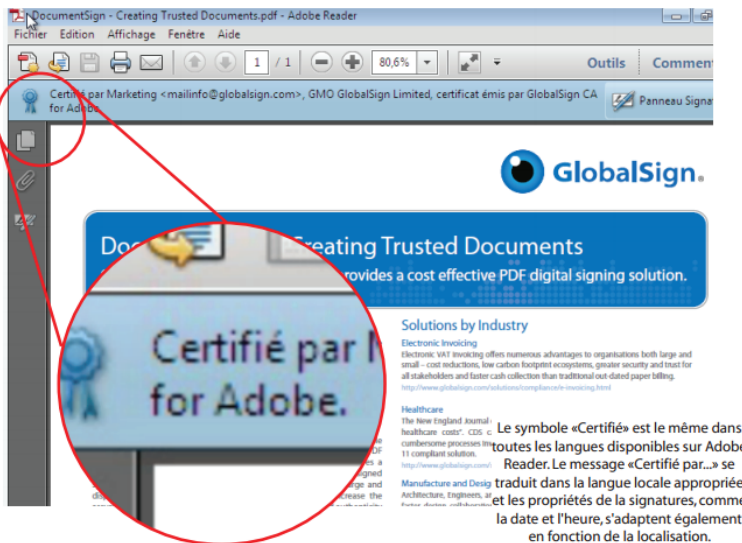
DocumentSign - Creating Trusted Documents.pdf - Adobe Reader

Fichier Edition Affichage Fenêtre Aide

1 / 1 80,6% Outils Comment

Certifié par Marketing <mailinfo@globalsign.com>, GMO GlobalSign Limited, certificat émis par GlobalSign CA for Adobe

Panneau Signa

GlobalSign.

Doc Creating Trusted Documents

provides a cost effective PDF digital signing solution.

Certifié par M
for Adobe.

Solutions by Industry

Electronic Invoicing

Electronic VAT invoicing offers numerous advantages to organisations both large and small – cost reductions, low carbon footprint ecosystems, greater security and trust for all stakeholders and faster cash collection than traditional out-dated paper billing.

http://www.globalsign.com/solutions/compliance/e-invoicing.html

Healthcare

The New England Journal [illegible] healthcare costs". CDS c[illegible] cumbersome processes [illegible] 11 compliant solution.

http://www.globalsign.com/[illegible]

Manufacture and Desig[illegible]

Architecture, Engineers, a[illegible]

Le symbole «Certifié» est le même dans toutes les langues disponibles sur Adobe Reader. Le message «Certifié par...» se traduit dans la langue locale appropriée et les propriétés de la signatures, comme la date et l'heure, s'adaptent également en fonction de la localisation.